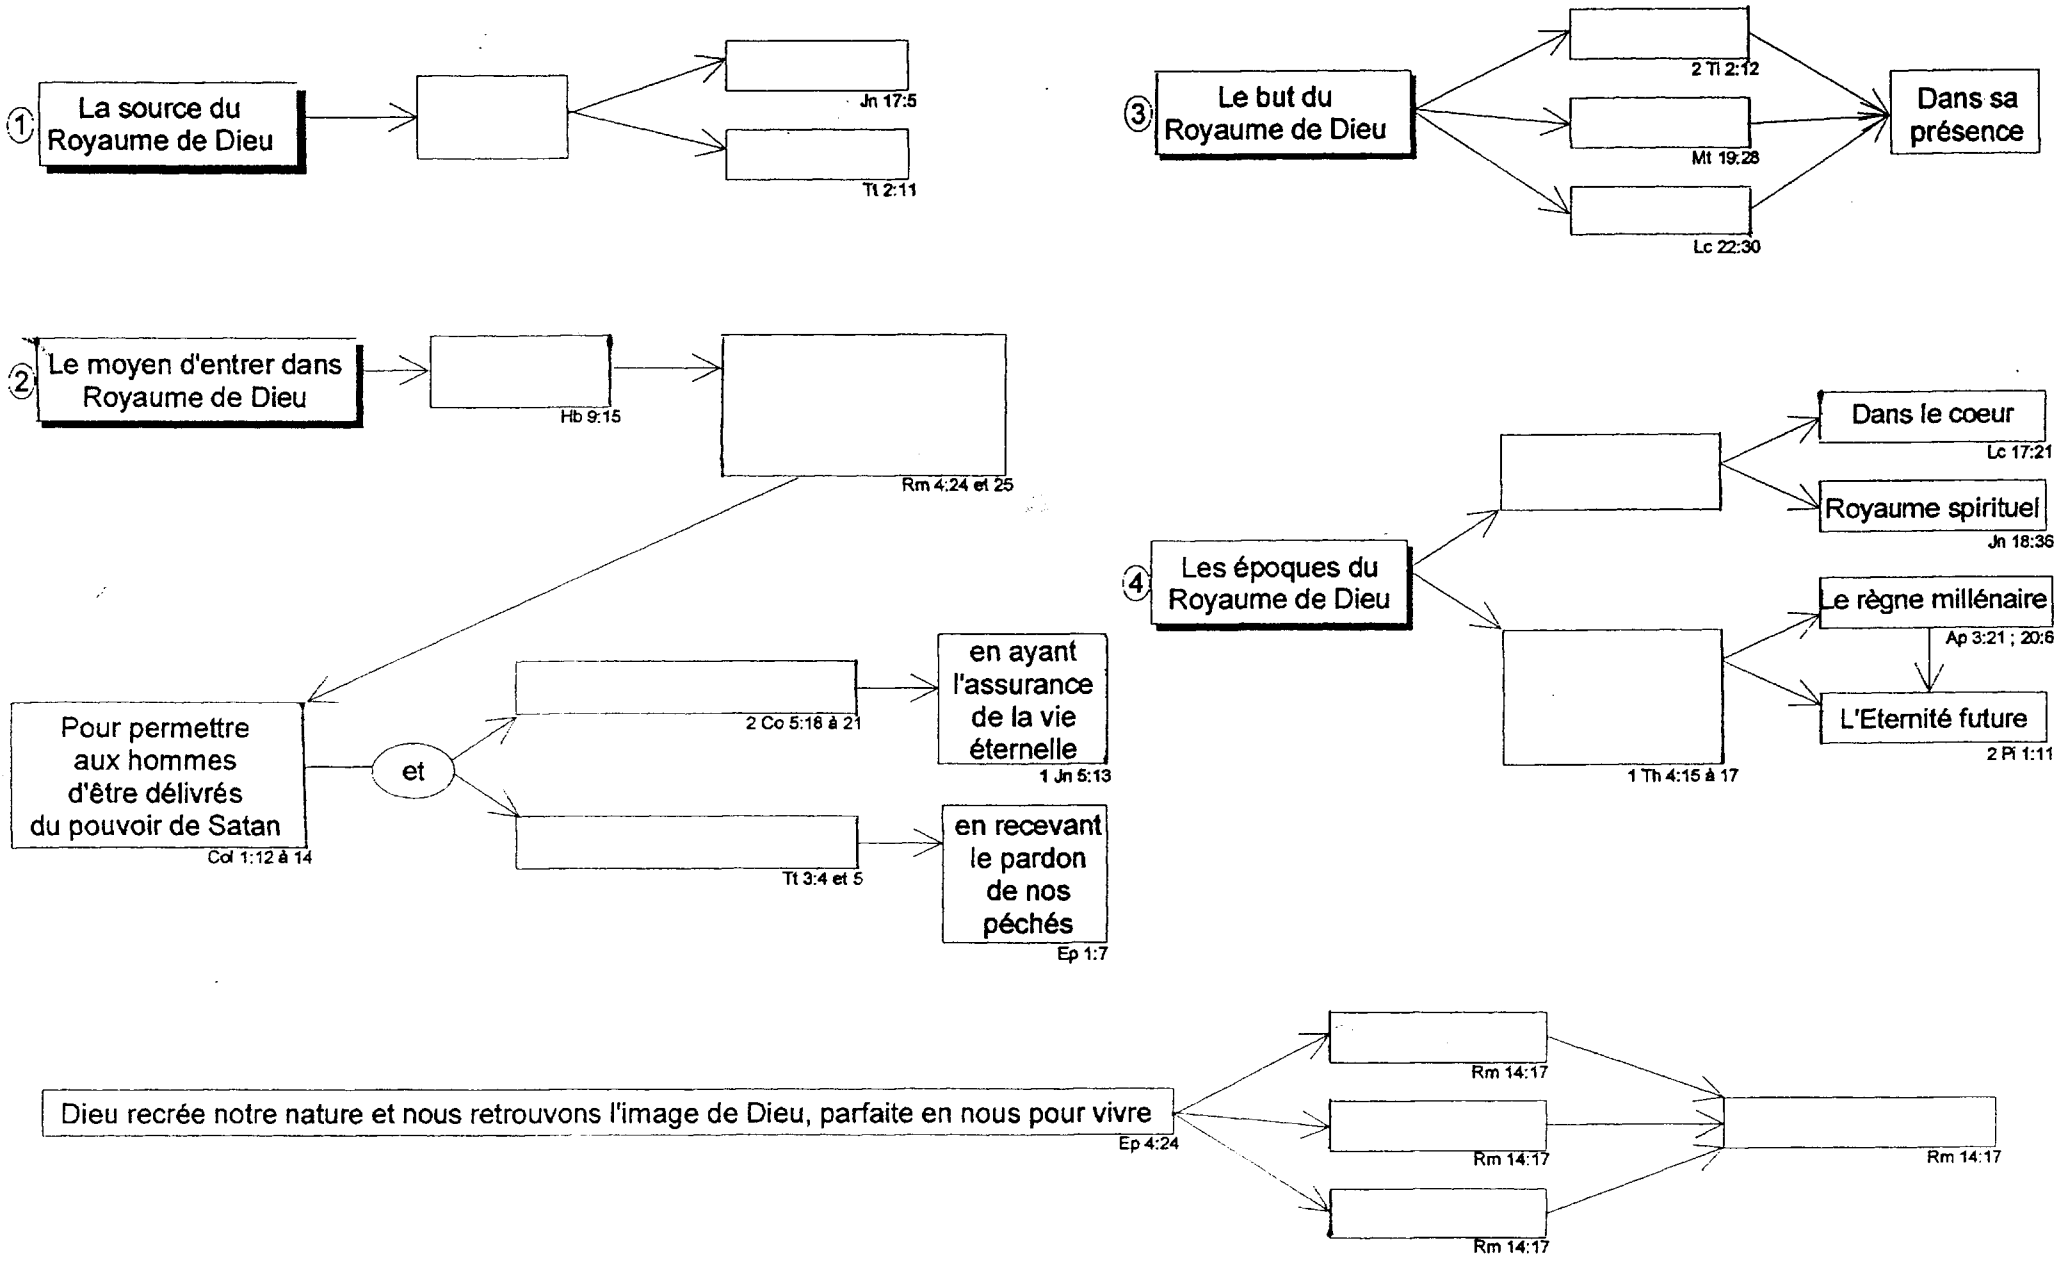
1 La source du Royaume de Dieu

Jn 17:5

Tt 2:11

3 Le but du Royaume de Dieu

2 Ti 2:12

Mt 19:28

Lc 22:30

Dans sa présence

2 Le moyen d'entrer dans Royaume de Dieu

Hb 9:15

Rm 4:24 et 25

Pour permettre aux hommes d'être délivrés du pouvoir de Satan

Col 1:12 à 14

et

2 Co 5:18 à 21

en ayant l'assurance de la vie éternelle

1 Jn 5:13

Tt 3:4 et 5

en recevant le pardon de nos péchés

Ep 1:7

4 Les époques du Royaume de Dieu

Dans le coeur

Lc 17:21

Royaume spirituel

Jn 18:36

Le règne millénaire

Ap 3:21 ; 20:6

L'Eternité future

2 Pi 1:11

1 Th 4:15 à 17

Dieu recrée notre nature et nous retrouvons l'image de Dieu, parfaite en nous pour vivre

Ep 4:24

Rm 14:17

Rm 14:17

Rm 14:17

Rm 14:17